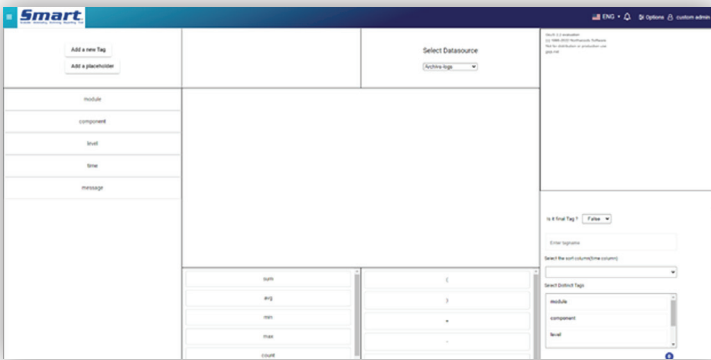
Smart

ENG Options custom admin

Add a new Tag

Add a placeholder

Select Datasource

Archive logs

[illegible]

module

component

level

time

message

Is it final Tag ? False

Enter tagname

Select the sort column(time column)

Select Distinct Tags

module

component

level

sum

avg

min

max

count

(

)

+

-